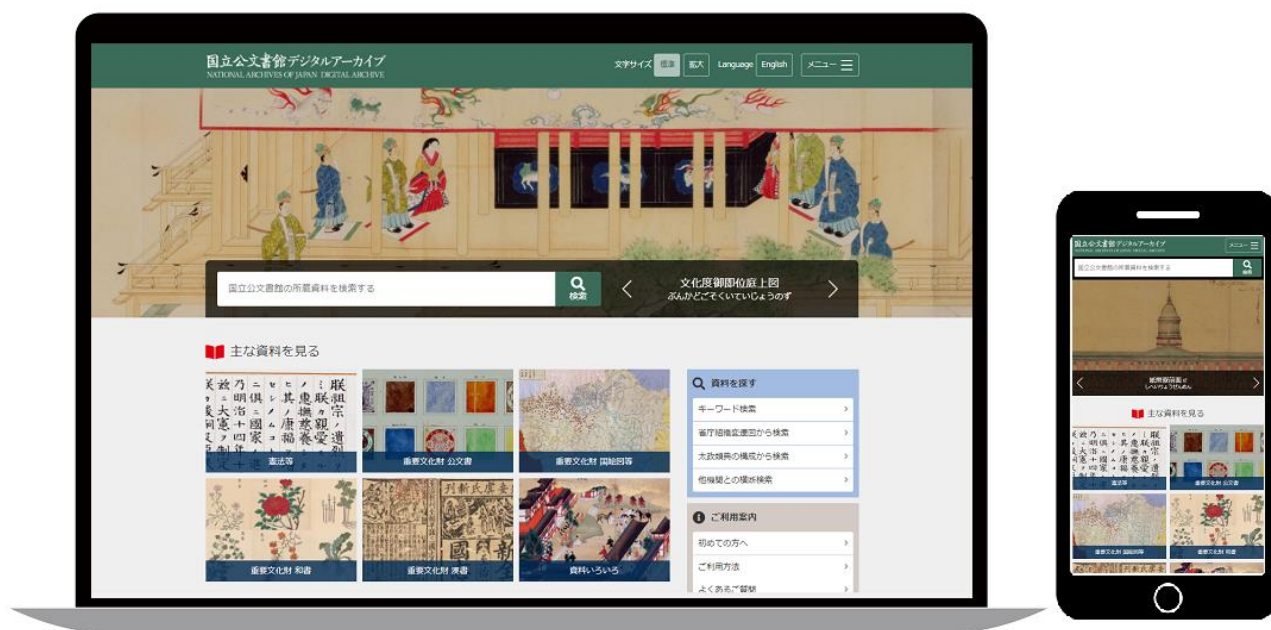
国立公文書館デジタルアーカイブ
NATIONAL ARCHIVES OF JAPAN DIGITAL ARCHIVE

文字サイズ 標準 拡大 Language English メニュー

国立公文書館の所蔵資料を検索する
検索

文化度御即位庭上図
ぶんかどごそくいていじょうのず

主な資料を見る

憲法等
重要文化財 公文書
重要文化財 国絵図等
重要文化財 和書
重要文化財 漢書
資料いろいろ

資料を探す
キーワード検索
省庁組織変遷図から検索
太政類典の構成から検索
他機関との横断検索

ご利用案内
初めての方へ
ご利用方法
よくあるご質問

国立公文書館デジタルアーカイブ
NATIONAL ARCHIVES OF JAPAN DIGITAL ARCHIVE
メニュー
国立公文書館の所蔵資料を検索する
検索
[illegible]
主な資料を見る
憲法等
重要文化財 公文書
重要文化財 国絵図等
重要文化財 和書